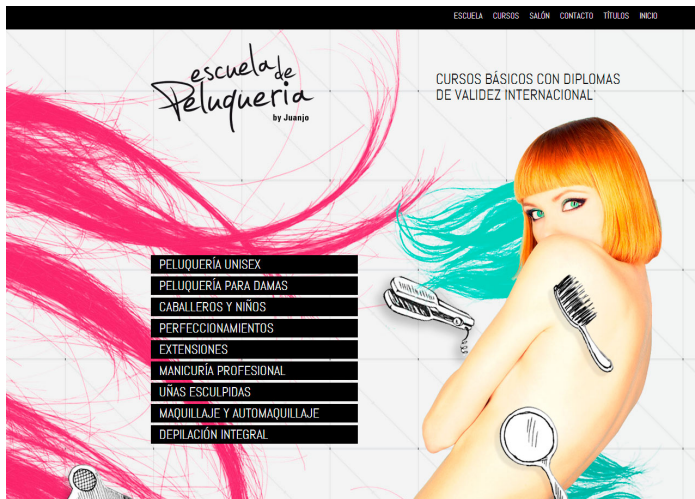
ESCUELA CURSOS SALÓN CONTACTO TÍTULOS INICIO

escuela de Peluqueria
by Juanjo

CURSOS BÁSICOS CON DIPLOMAS DE VALIDEZ INTERNACIONAL

PELUQUERÍA UNISEX
PELUQUERÍA PARA DAMAS
CABALLEROS Y NIÑOS
PERFECCIONAMIENTOS
EXTENSIONES
MANICURÍA PROFESIONAL
UÑAS ESCULPIDAS
MAQUILLAJE Y AUTOMAQUILLAJE
DEPILACIÓN INTEGRAL